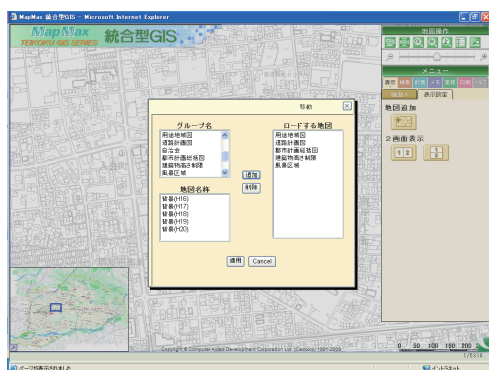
MapMax 統合型GIS - Microsoft Internet Explorer

MapMax
TEIKOKU GIS SERIES
統合型GIS

地図操作

メニュー

表示設定

地図追加

2画面表示

移動

グループ名
用途地域図
道路計画図
自治会
都市計画総括図
建築物高さ制限
風景区域

ロードする地図
用途地域図
道路計画図
都市計画総括図
建築物高さ制限
風景区域

追加
削除

地図名称
背景(H16)
背景(H17)
背景(H18)
背景(H19)
背景(H20)

適用
Cancel

0 50 100 150 200

Copyright © Computer Aided Development Corporation Ltd. (Cadcorp) 1991-2009

ページが表示されました
インターネット